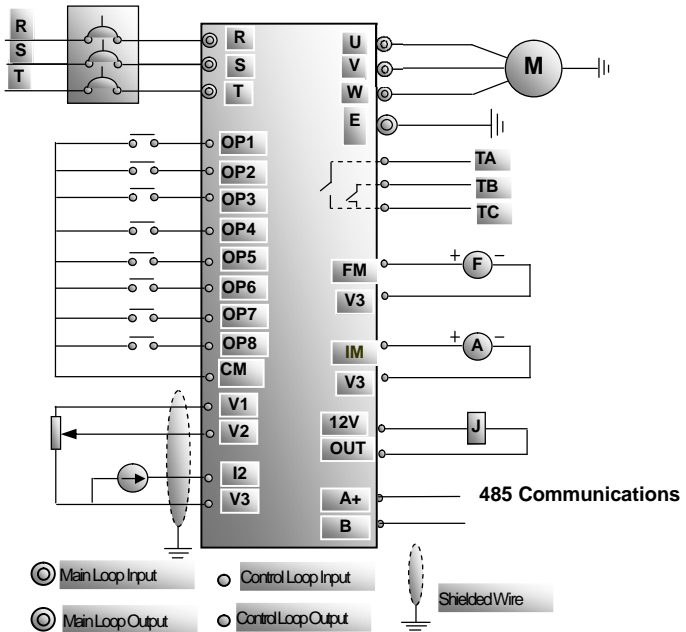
R
S
T
R
S
T
U
V
W
E
M
OP1
OP2
OP3
OP4
OP5
OP6
OP7
OP8
CM
TA
TB
TC
FM
V3
+ F −
IM
V3
+ A −
V1
V2
I2
V3
12V
OUT
J
A+
B
485 Communications
Main Loop Input
Main Loop Output
Control Loop Input
Control Loop Output
Shielded Wire